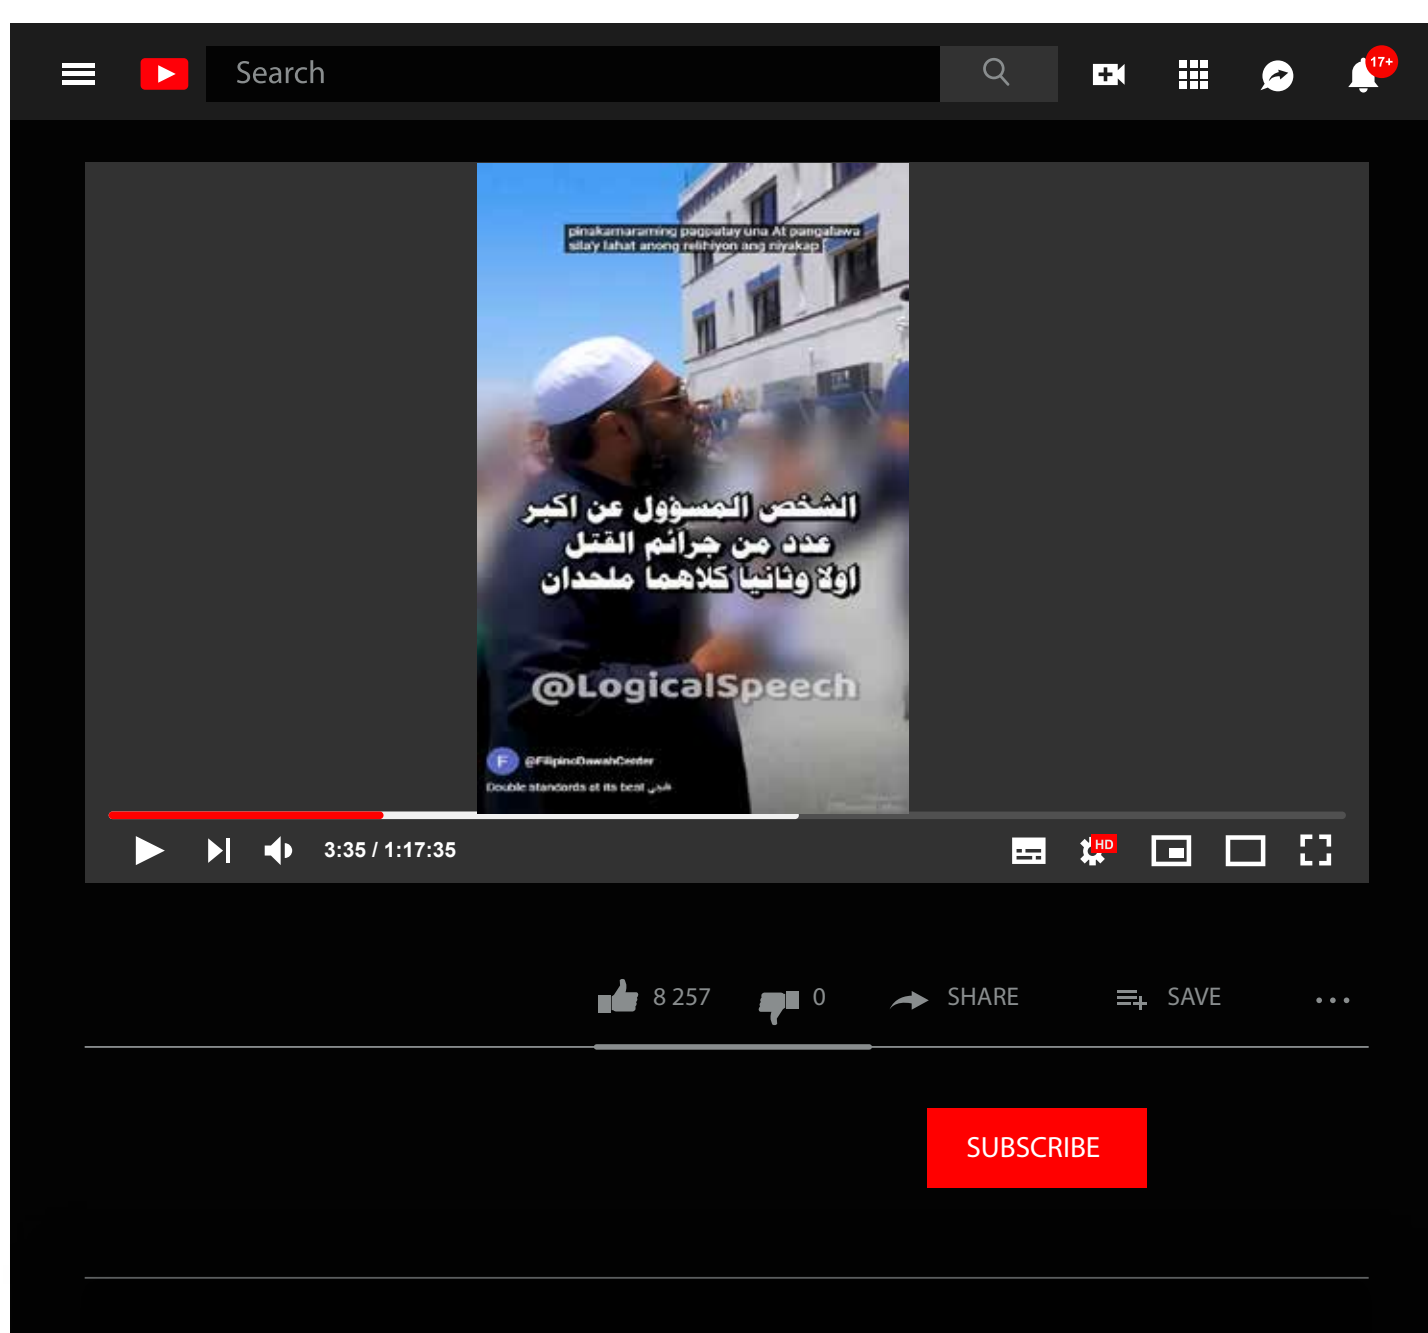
Search

17+

pinakamaraming pagpatay una At pangalawa sila'y lahat anong relihiyon ang niyakap

الشخص المسؤول عن اكبر
عدد من جرائم القتل
اولا وثانيا كلاهما ملحدان

@LogicalSpeech

F @FilipinoDawahCenter
Double standards at its best

3:35 / 1:17:35

HD

8 257

0

SHARE

SAVE

SUBSCRIBE